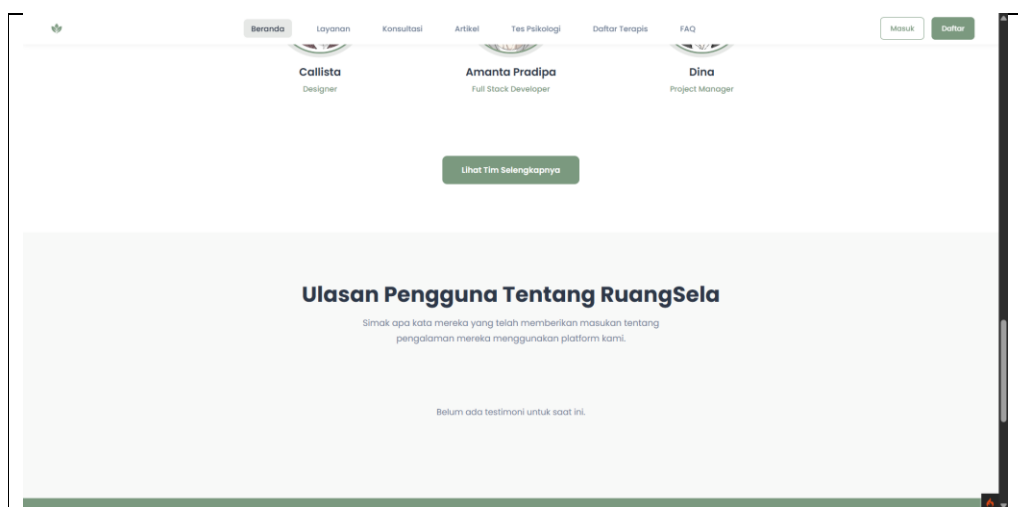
Beranda Layanan Konsultasi Artikel Tes Psikologi Daftar Terapis FAQ Masuk Daftar

Callista
Designer

Amanta Pradipa
Full Stack Developer

Dina
Project Manager

Lihat Tim Selengkapnya

Ulasan Pengguna Tentang RuangSela

Simak apa kata mereka yang telah memberikan masukan tentang pengalaman mereka menggunakan platform kami.

Belum ada testimoni untuk saat ini.